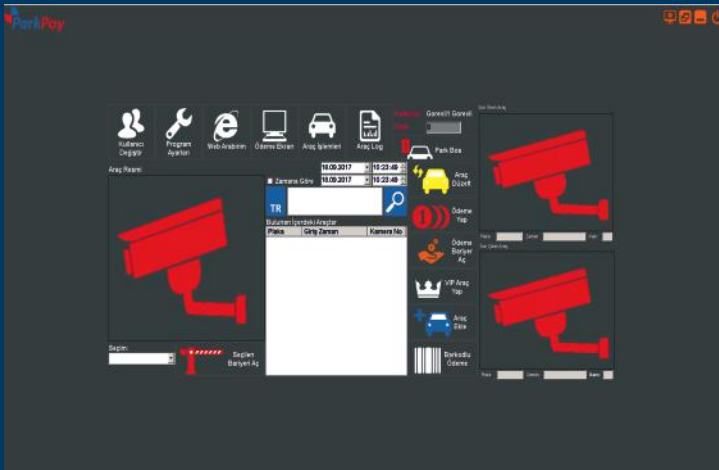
ParkPay

Kullanıcı Değiştir
Program Ayarları
Web Arabirim
Ödeme Ekranı
Araç İşlemleri
Araç Log

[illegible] Gerekli Gerekli
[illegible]

Park Bıra

Araç Resmi

18.09.2017 10:23:48
Zamana Göre 18.09.2017 10:23:48

TR

Bulunan İçerdeki Araçlar

| Plaka | Giriş Zamanı | Kamera No |
|---|---|---|

Araç Düzelt
Ödeme Yap
Ödeme Bariyer Aç
VIP Araç Yap
Araç Sil
Barkodlu Ödeme

Seçim:
Seçilen Bariyer Aç

Son Giren Araç
Plaka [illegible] Zaman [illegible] Kam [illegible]
Son Çıkan Araç
Plaka Zaman Kamera